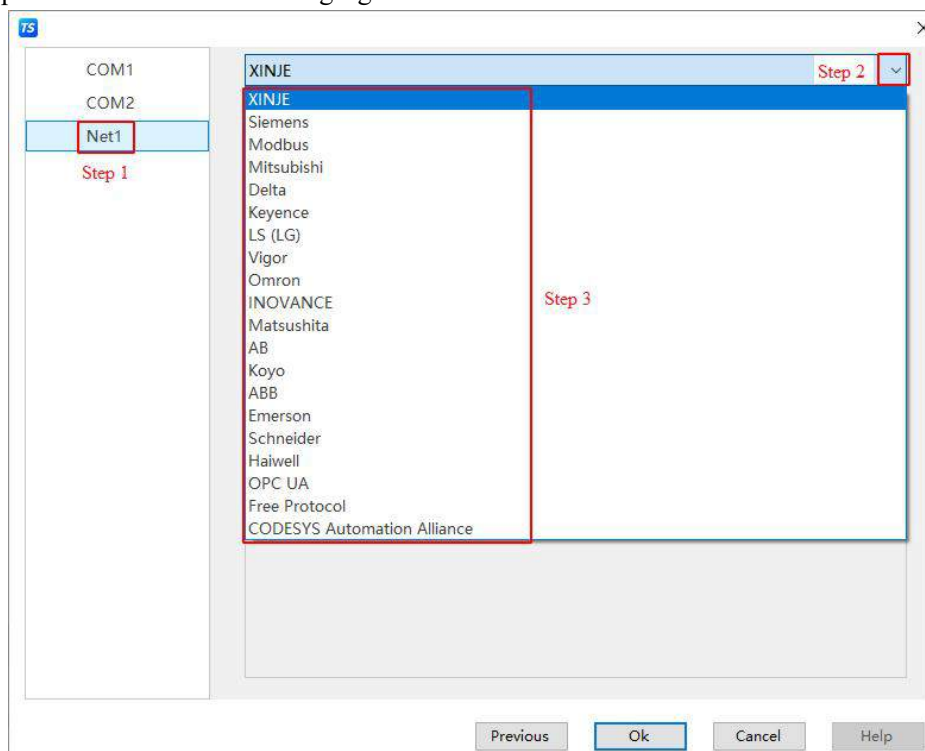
TS

COM1
COM2
Net1
Step 1

XINJE
Step 2

XINJE
Siemens
Modbus
Mitsubishi
Delta
Keyence
LS (LG)
Vigor
Omron
INOVANCE
Matsushita
AB
Koyo
ABB
Emerson
Schneider
Haiwell
OPC UA
Free Protocol
CODESYS Automation Alliance

Step 3

Previous
Ok
Cancel
Help